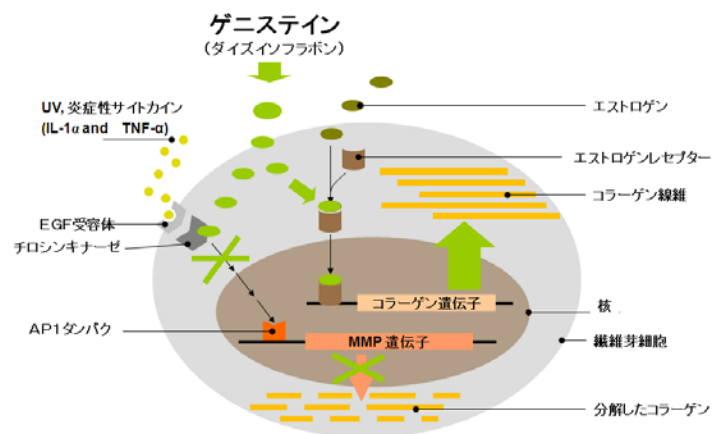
ゲニステイン
（ダイズイソフラボン）

UV, 炎症性サイトカイン
(IL-1α and TNF-α)

エストロゲン

エストロゲンレセプター

コラーゲン線維

EGF受容体

チロシンキナーゼ

コラーゲン遺伝子

核

AP1タンパク

MMP 遺伝子

繊維芽細胞

分解したコラーゲン